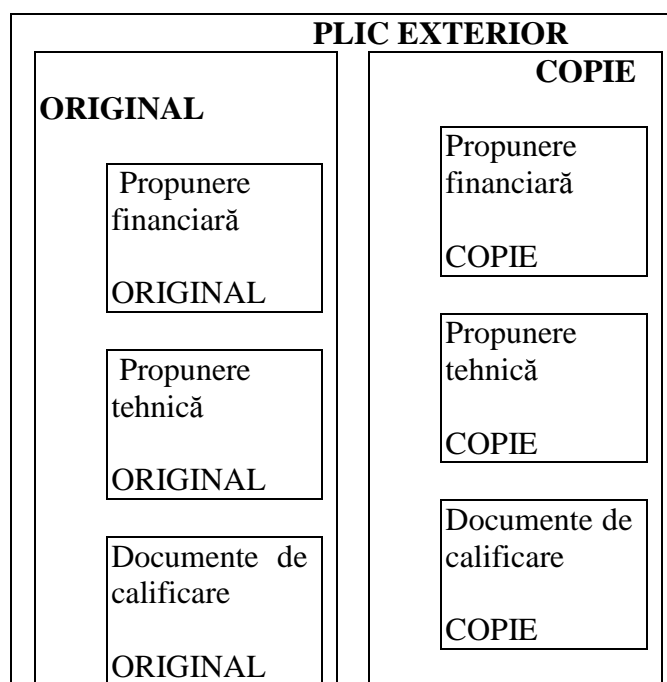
PLIC EXTERIOR

ORIGINAL

Propunere financiară

ORIGINAL

Propunere tehnică

ORIGINAL

Documente de calificare

ORIGINAL

COPIE

Propunere financiară

COPIE

Propunere tehnică

COPIE

Documente de calificare

COPIE